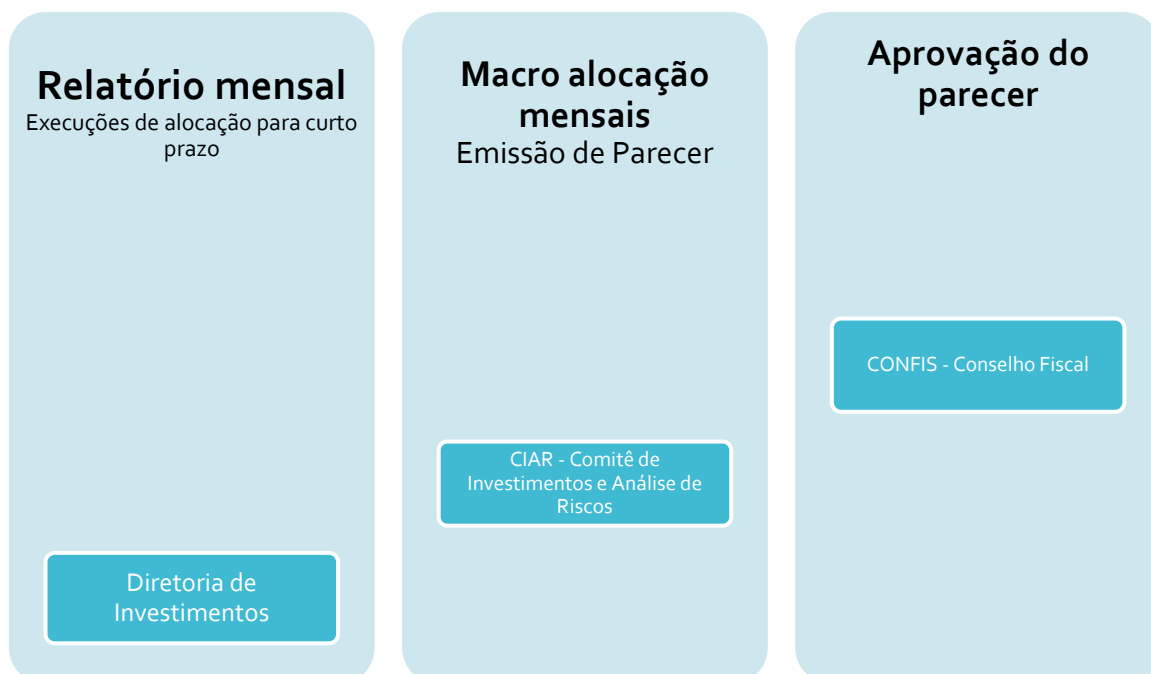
Relatório mensal
Execuções de alocação para curto prazo

Diretoria de Investimentos

Macro alocação mensais
Emissão de Parecer

CIAR - Comitê de Investimentos e Análise de Riscos

Aprovação do parecer

CONFIS - Conselho Fiscal